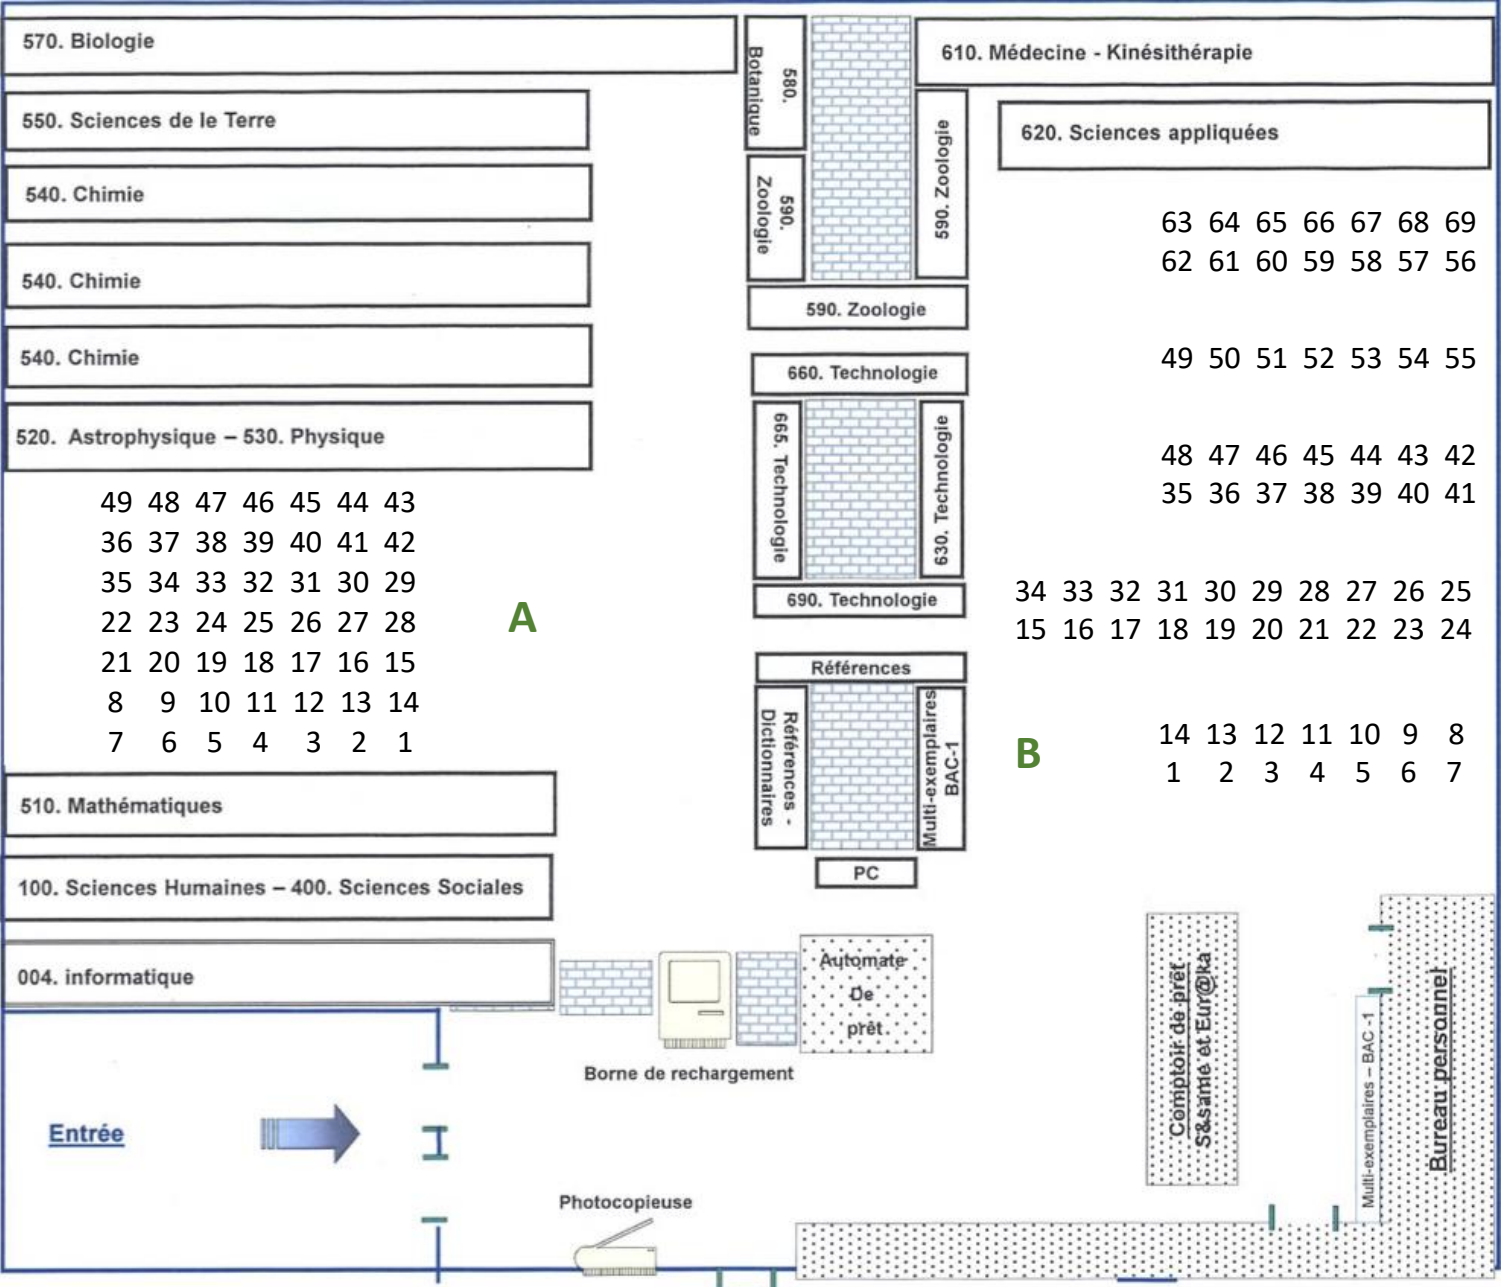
570. Biologie

550. Sciences de le Terre

540. Chimie

540. Chimie

540. Chimie

520. Astrophysique – 530. Physique

49 48 47 46 45 44 43
36 37 38 39 40 41 42
35 34 33 32 31 30 29
22 23 24 25 26 27 28
21 20 19 18 17 16 15
8 9 10 11 12 13 14
7 6 5 4 3 2 1

A

510. Mathématiques

100. Sciences Humaines – 400. Sciences Sociales

004. informatique

580. Botanique

590. Zoologie

590. Zoologie

590. Zoologie

660. Technologie

665. Technologie

630. Technologie

690. Technologie

Références

Références - Dictionnaires

Multi-exemplaires BAC-1

PC

610. Médecine - Kinésithérapie

620. Sciences appliquées

63 64 65 66 67 68 69
62 61 60 59 58 57 56

49 50 51 52 53 54 55

48 47 46 45 44 43 42
35 36 37 38 39 40 41

34 33 32 31 30 29 28 27 26 25
15 16 17 18 19 20 21 22 23 24

B

14 13 12 11 10 9 8
1 2 3 4 5 6 7

Automate De prêt

Borne de rechargement

Entrée

Photocopieuse

Comptoir de prêt S&same et Eur@ka

Multi-exemplaires – BAC-1

Bureau personnel